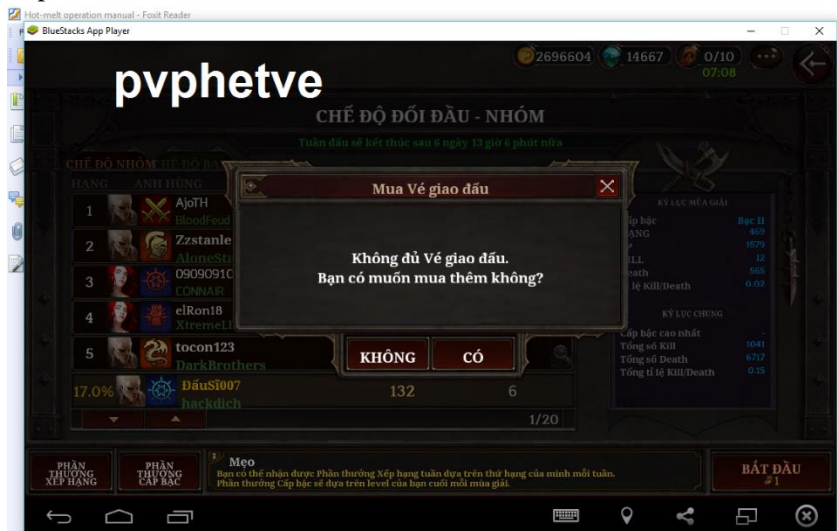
Hot-melt operation manual - Foxit Reader
BlueStacks App Player

pvphetve

2696604 14667 0/10 07:08

CHẾ ĐỘ ĐỐI ĐẦU - NHÓM

Tuần đấu sẽ kết thúc sau 6 ngày 13 giờ 6 phút nữa

CHẾ ĐỘ NHÓM CHẾ ĐỘ BA
HẠNG ANH HÙNG

1 AjoTH BloodFeud
2 Zzstanle AloneSta
3 09090910 CONNAIR
4 elRon18 XtremeLi
5 tocon123 DarkBrothers
17.0% ĐấuSĩ007 hackdich 132 6

1/20

Mua Vé giao đấu

Không đủ Vé giao đấu.
Bạn có muốn mua thêm không?

KHÔNG CÓ

KỶ LỤC MÙA GIẢI
Cấp bậc Bạc II
HẠNG 469
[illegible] 1579
KILL 12
Death 565
Tỉ lệ Kill/Death 0.02

KỶ LỤC CHUNG
Cấp bậc cao nhất -
Tổng số Kill 1041
Tổng số Death 6717
Tổng tỉ lệ Kill/Death 0.15

PHẦN THƯỞNG XẾP HẠNG
PHẦN THƯỞNG CẤP BẬC

Mẹo
Bạn có thể nhận được: Phần thưởng Xếp hạng tuần dựa trên thứ hạng của mình mỗi tuần.
Phần thưởng Cấp bậc sẽ dựa trên level của bạn cuối mỗi mùa giải.

BẮT ĐẦU #1